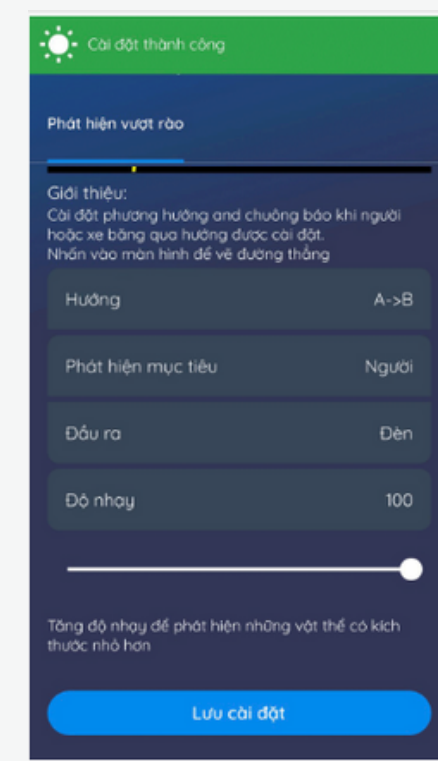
Cài đặt thành công

Phát hiện vượt rào

Giới thiệu:
Cài đặt phương hướng and chuông báo khi người hoặc xe băng qua hướng được cài đặt.
Nhấn vào màn hình để vẽ đường thẳng

Hướng A->B

Phát hiện mục tiêu Người

Đầu ra Đèn

Độ nhạy 100

Tăng độ nhạy để phát hiện những vật thể có kích thước nhỏ hơn

Lưu cài đặt